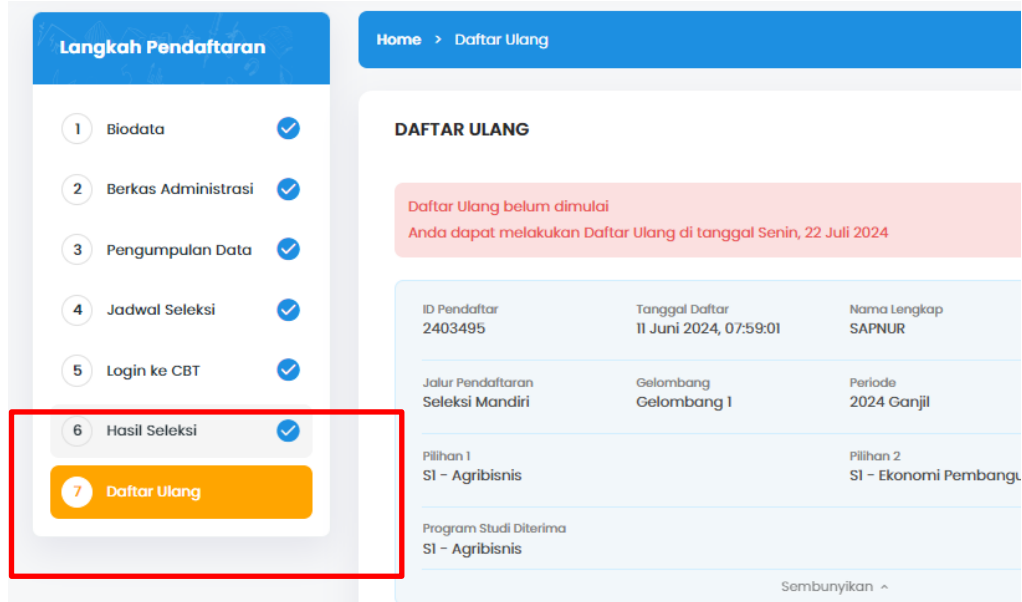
Langkah Pendaftaran

1 Biodata

2 Berkas Administrasi

3 Pengumpulan Data

4 Jadwal Seleksi

5 Login ke CBT

6 Hasil Seleksi

7 Daftar Ulang

Home > Daftar Ulang

DAFTAR ULANG

Daftar Ulang belum dimulai
Anda dapat melakukan Daftar Ulang di tanggal Senin, 22 Juli 2024

ID Pendaftar
2403495

Tanggal Daftar
11 Juni 2024, 07:59:01

Nama Lengkap
SAPNUR

Jalur Pendaftaran
Seleksi Mandiri

Gelombang
Gelombang 1

Periode
2024 Ganjil

Pilihan 1
S1 - Agribisnis

Pilihan 2
S1 - Ekonomi Pembangu

Program Studi Diterima
S1 - Agribisnis

Sembunyikan ^